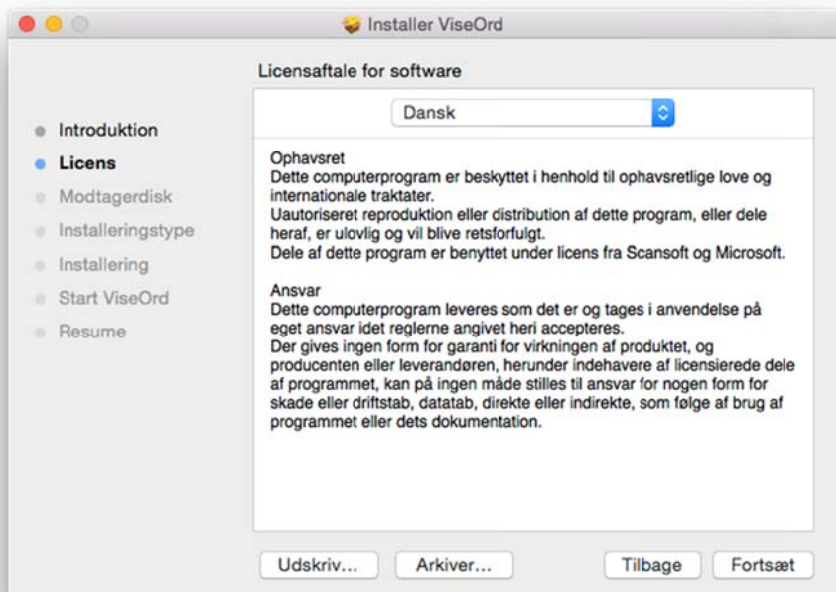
Installer ViseOrd

Licensaftale for software

Dansk

Introduktion
Licens
Modtagerdisk
Installeringstype
Installering
Start ViseOrd
Resume

Ophavsret
Dette computerprogram er beskyttet i henhold til ophavsretlige love og internationale traktater.
Uautoriseret reproduktion eller distribution af dette program, eller dele heraf, er ulovlig og vil blive retsforfulgt.
Dele af dette program er benyttet under licens fra Scansoft og Microsoft.

Ansvar
Dette computerprogram leveres som det er og tages i anvendelse på eget ansvar idet reglerne angivet heri accepteres.
Der gives ingen form for garanti for virkningen af produktet, og producenten eller leverandøren, herunder indehavere af licensierede dele af programmet, kan på ingen måde stilles til ansvar for nogen form for skade eller driftstab, datatab, direkte eller indirekte, som følge af brug af programmet eller dets dokumentation.

Udskriv...
Arkiver...
Tilbage
Fortsæt